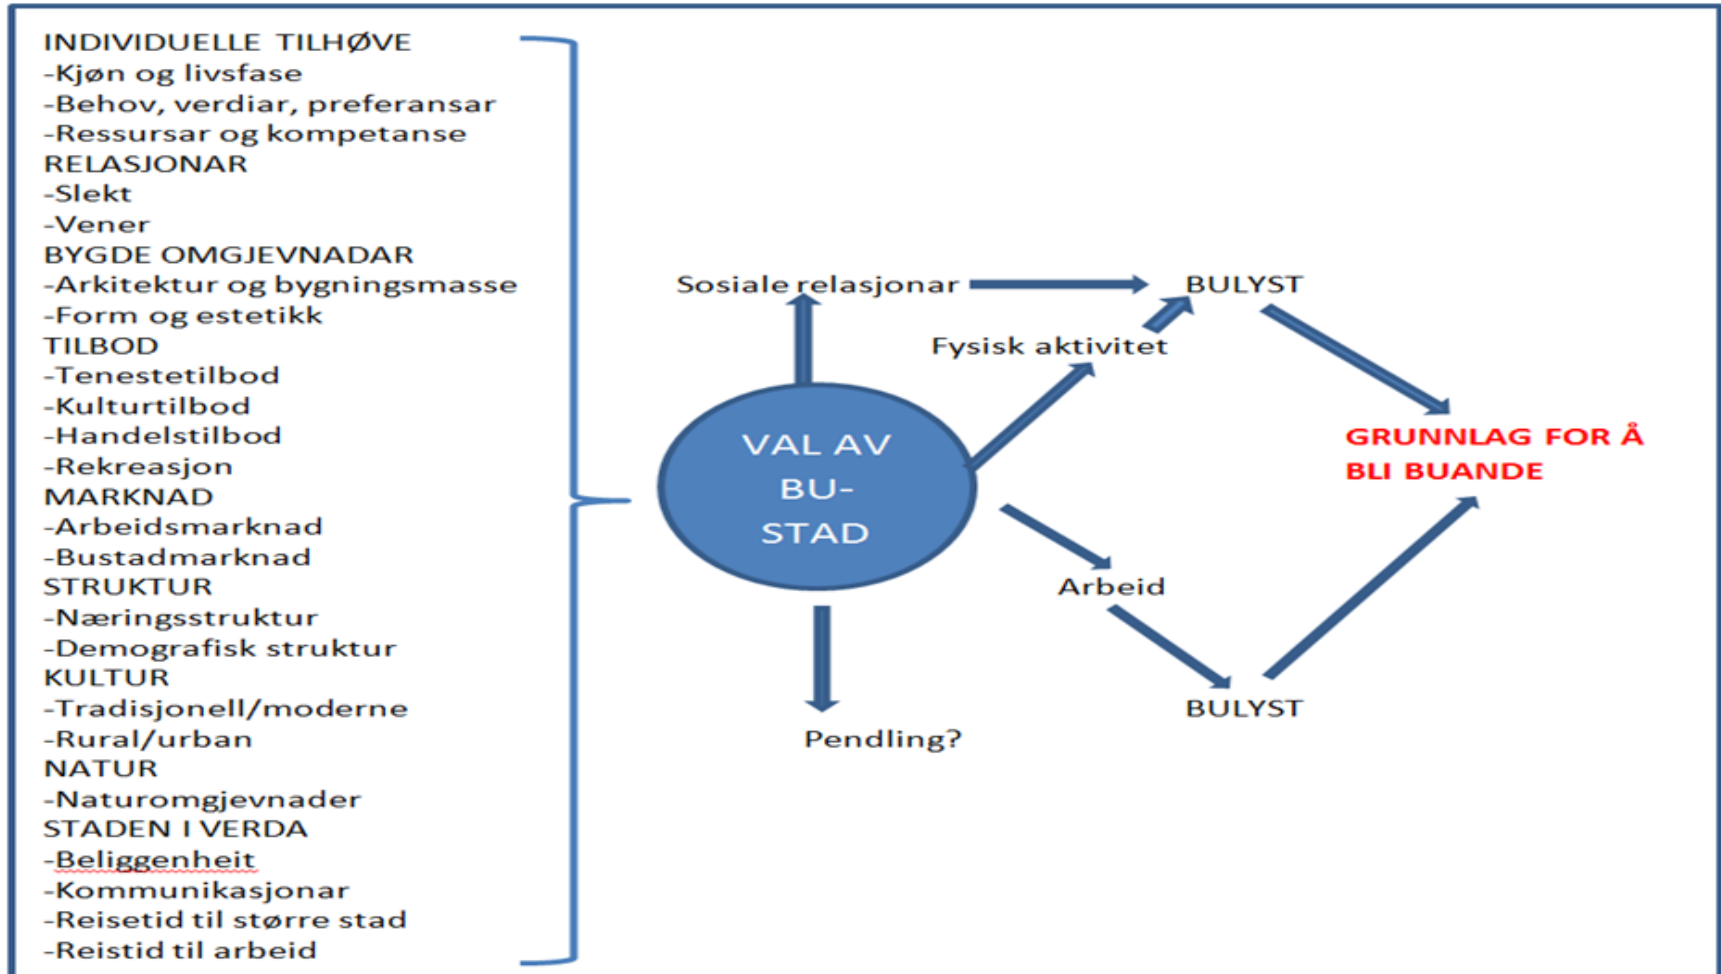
INDIVIDUELLE TILHØVE
-Kjøn og livsfase
-Behov, verdiar, preferansar
-Ressursar og kompetanse
RELASJONAR
-Slekt
-Vener
BYGDE OMGJEVNADAR
-Arkitektur og bygningsmasse
-Form og estetikk
TILBOD
-Tenestetilbod
-Kulturtilbod
-Handelstilbod
-Rekreasjon
MARKNAD
-Arbeidsmarknad
-Bustadmarknad
STRUKTUR
-Næringsstruktur
-Demografisk struktur
KULTUR
-Tradisjonell/moderne
-Rural/urban
NATUR
-Naturomgjevnader
STADEN I VERDA
-Beliggenheit
-Kommunikasjonar
-Reisetid til større stad
-Reistid til arbeid

Sosiale relasjonar
BULYST
Fysisk aktivitet
VAL AV BU-STAD
GRUNNLAG FOR Å BLI BUANDE
Arbeid
BULYST
Pendling?